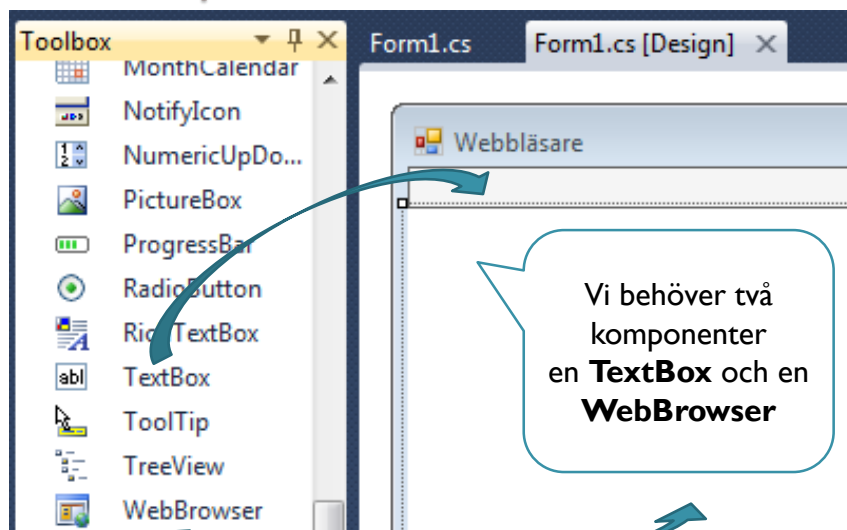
Toolbox
MonthCalendar
NotifyIcon
NumericUpDo...
PictureBox
ProgressBar
RadioButton
RichTextBox
abl TextBox
ToolTip
TreeView
WebBrowser

Form1.cs
Form1.cs [Design]

Webbläsare

Vi behöver två komponenter en **TextBox** och en **WebBrowser**